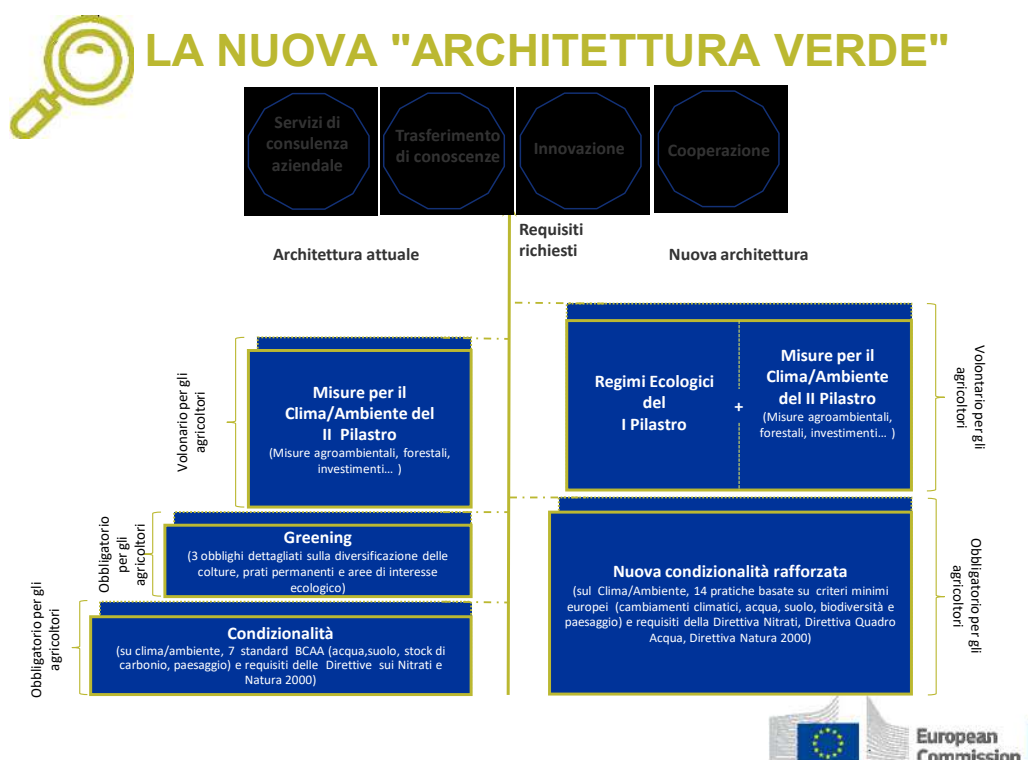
LA NUOVA "ARCHITETTURA VERDE"

Servizi di consulenza aziendale

Trasferimento di conoscenze

Innovazione

Cooperazione

Requisiti richiesti

Architettura attuale

Nuova architettura

Volonario per gli agricoltori

Misure per il Clima/Ambiente del II Pilastro
(Misure agroambientali, forestali, investimenti… )

Obbligatorio per gli agricoltori

Greening
(3 obblighi dettagliati sulla diversificazione delle colture, prati permanenti e aree di interesse ecologico)

Obbligatorio per gli agricoltori

Condizionalità
(su clima/ambiente, 7 standard BCAA (acqua,suolo, stock di carbonio, paesaggio) e requisiti delle Direttive sui Nitrati e Natura 2000)

Regimi Ecologici del I Pilastro

+

Misure per il Clima/Ambiente del II Pilastro
(Misure agroambientali, forestali, investimenti… )

Volontario per gli agricoltori

Nuova condizionalità rafforzata
(sul Clima/Ambiente, 14 pratiche basate su criteri minimi europei (cambiamenti climatici, acqua, suolo, biodiversità e paesaggio) e requisiti della Direttiva Nitrati, Direttiva Quadro Acqua, Direttiva Natura 2000)

Obbligatorio per gli agricoltori

European Commission